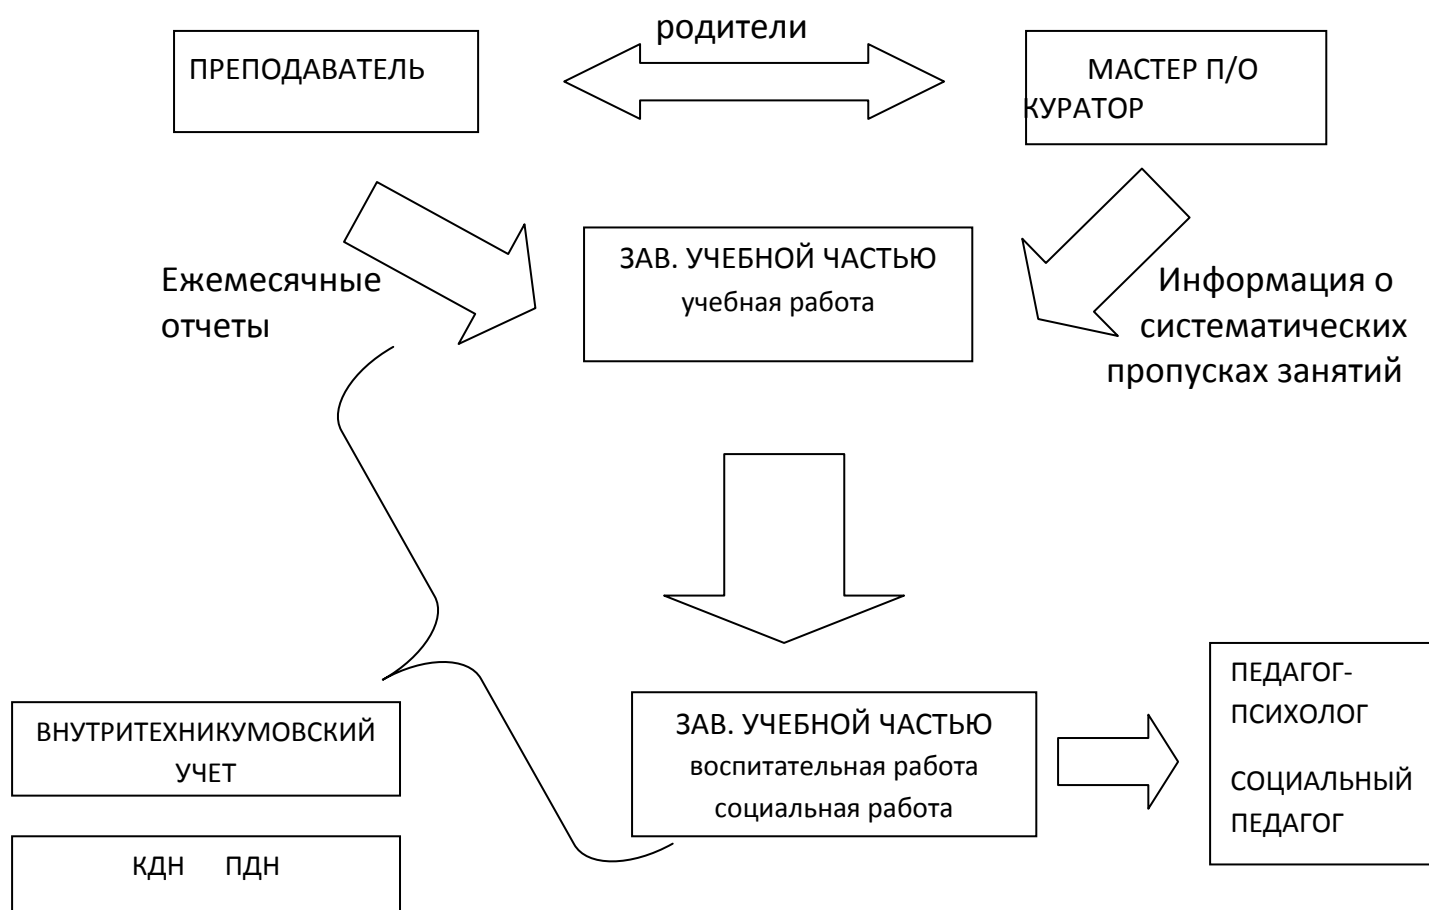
родители

ПРЕПОДАВАТЕЛЬ

МАСТЕР П/О
КУРАТОР

ЗАВ. УЧЕБНОЙ ЧАСТЬЮ
учебная работа

Ежемесячные отчеты

Информация о систематических пропусках занятий

ЗАВ. УЧЕБНОЙ ЧАСТЬЮ
воспитательная работа
социальная работа

ПЕДАГОГ-ПСИХОЛОГ

СОЦИАЛЬНЫЙ ПЕДАГОГ

ВНУТРИТЕХНИКУМОВСКИЙ УЧЕТ

КДН ПДН